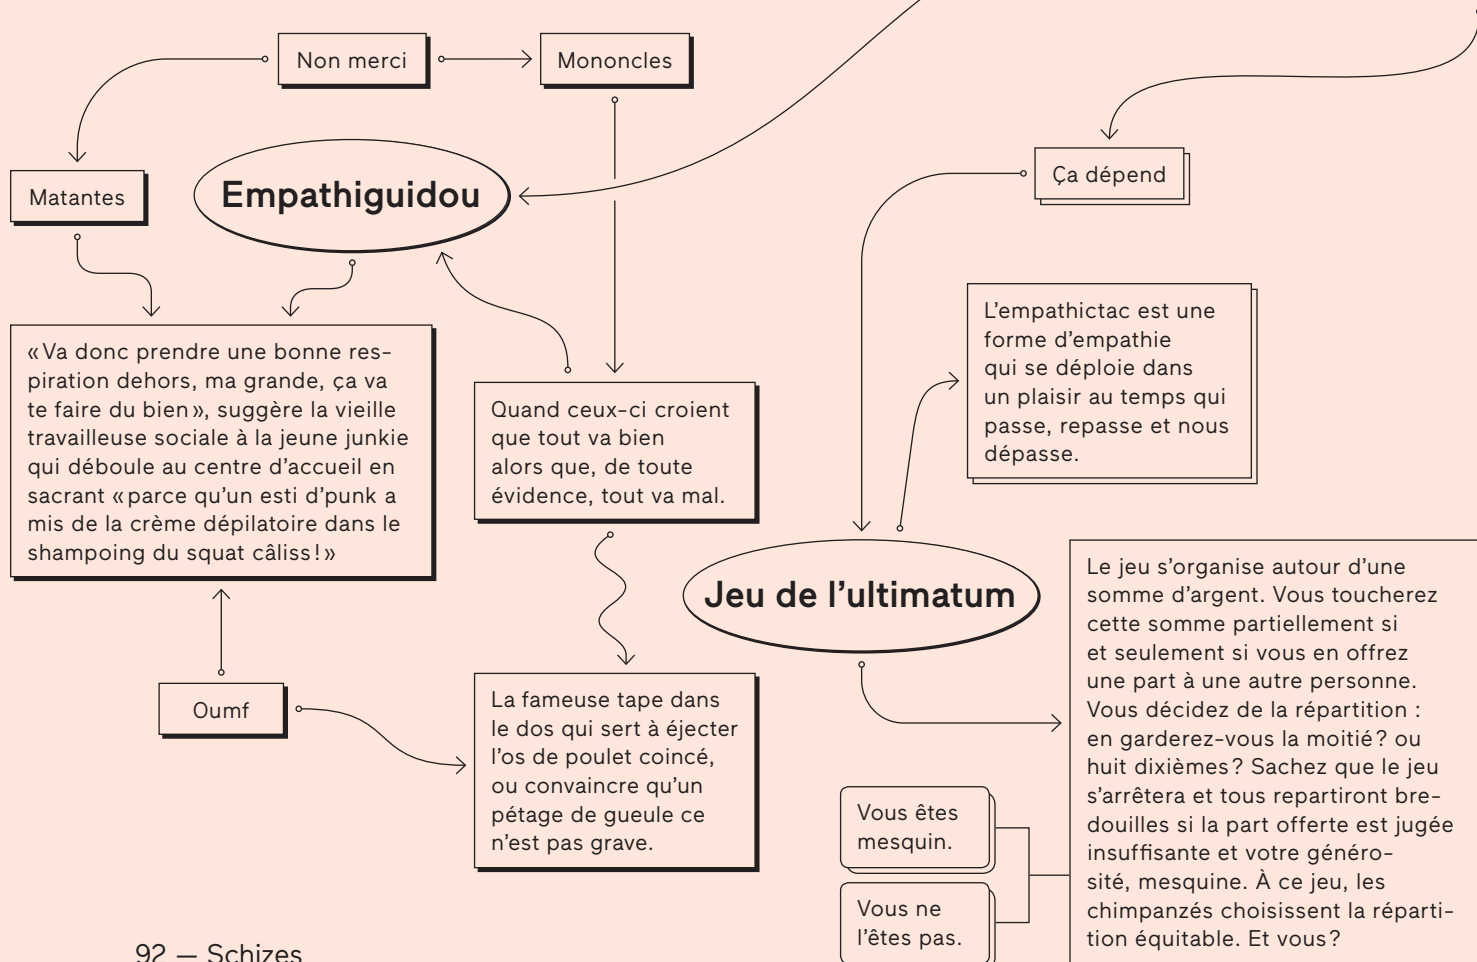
Non merci

Mononcles

Matantes

Empathiguidou

Ça dépend

L'empathictac est une forme d'empathie qui se déploie dans un plaisir au temps qui passe, repasse et nous dépasse.

« Va donc prendre une bonne respiration dehors, ma grande, ça va te faire du bien », suggère la vieille travailleuse sociale à la jeune junkie qui déboule au centre d'accueil en sacrant « parce qu'un esti d'punk a mis de la crème dépilatoire dans le shampoing du squat câliss ! »

Quand ceux-ci croient que tout va bien alors que, de toute évidence, tout va mal.

Jeu de l'ultimatum

Le jeu s'organise autour d'une somme d'argent. Vous toucherez cette somme partiellement si et seulement si vous en offrez une part à une autre personne. Vous décidez de la répartition : en garderez-vous la moitié ? ou huit dixièmes ? Sachez que le jeu s'arrêtera et tous repartiront bredouilles si la part offerte est jugée insuffisante et votre générosité, mesquine. À ce jeu, les chimpanzés choisissent la répartition équitable. Et vous ?

Oumf

La fameuse tape dans le dos qui sert à éjecter l'os de poulet coincé, ou convaincre qu'un pétage de gueule ce n'est pas grave.

Vous êtes mesquin.

Vous ne l'êtes pas.

92 — Schizes